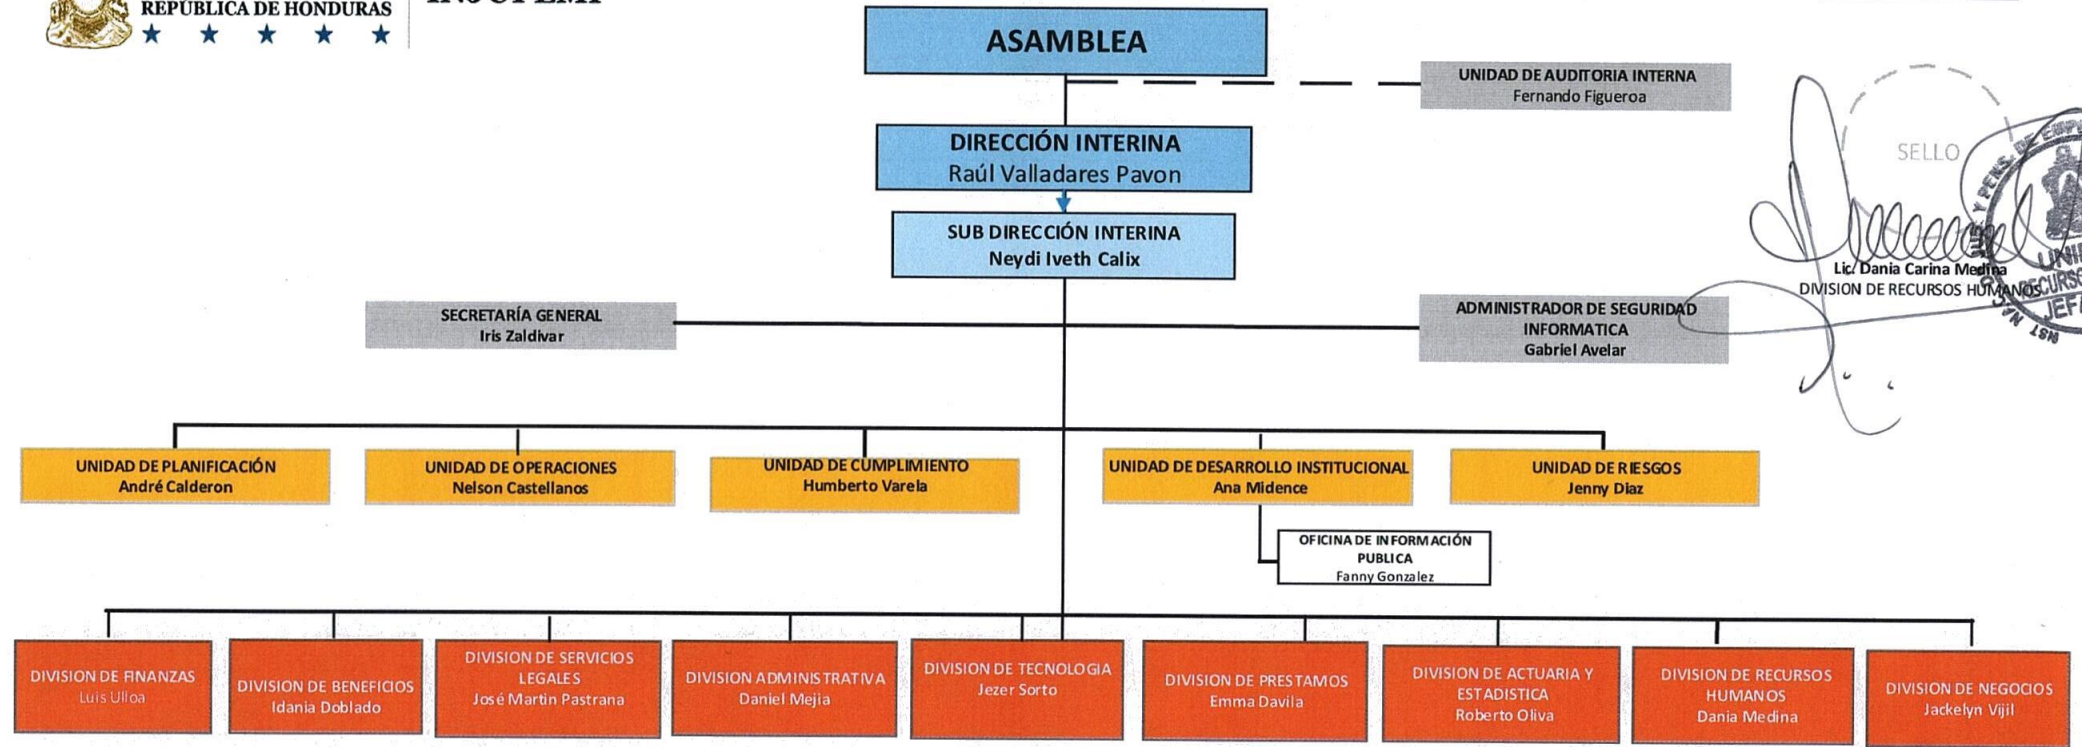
REPÚBLICA DE HONDURAS
★ ★ ★ ★ ★
INJUPEMP

ASAMBLEA

UNIDAD DE AUDITORIA INTERNA
Fernando Figueroa

DIRECCIÓN INTERINA
Raúl Valladares Pavon

SUB DIRECCIÓN INTERINA
Neydi Iveth Calix

SELLO

Lic. Dania Carina Medina
DIVISION DE RECURSOS HUMANOS

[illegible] Y PENS. DE EMP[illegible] UNID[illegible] RECURSO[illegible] JEFA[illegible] INST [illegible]

SECRETARÍA GENERAL
Iris Zaldivar

ADMINISTRADOR DE SEGURIDAD INFORMATICA
Gabriel Avelar

UNIDAD DE PLANIFICACIÓN
André Calderon

UNIDAD DE OPERACIONES
Nelson Castellanos

UNIDAD DE CUMPLIMIENTO
Humberto Varela

UNIDAD DE DESARROLLO INSTITUCIONAL
Ana Midence

UNIDAD DE RIESGOS
Jenny Diaz

OFICINA DE INFORMACIÓN PUBLICA
Fanny Gonzalez

DIVISION DE FINANZAS
Luis Ulloa

DIVISION DE BENEFICIOS
Idania Doblado

DIVISION DE SERVICIOS LEGALES
José Martin Pastrana

DIVISION ADMINISTRATIVA
Daniel Mejia

DIVISION DE TECNOLOGIA
Jezer Sorto

DIVISION DE PRESTAMOS
Emma Davila

DIVISION DE ACTUARIA Y ESTADISTICA
Roberto Oliva

DIVISION DE RECURSOS HUMANOS
Dania Medina

DIVISION DE NEGOCIOS
Jackelyn Vijil